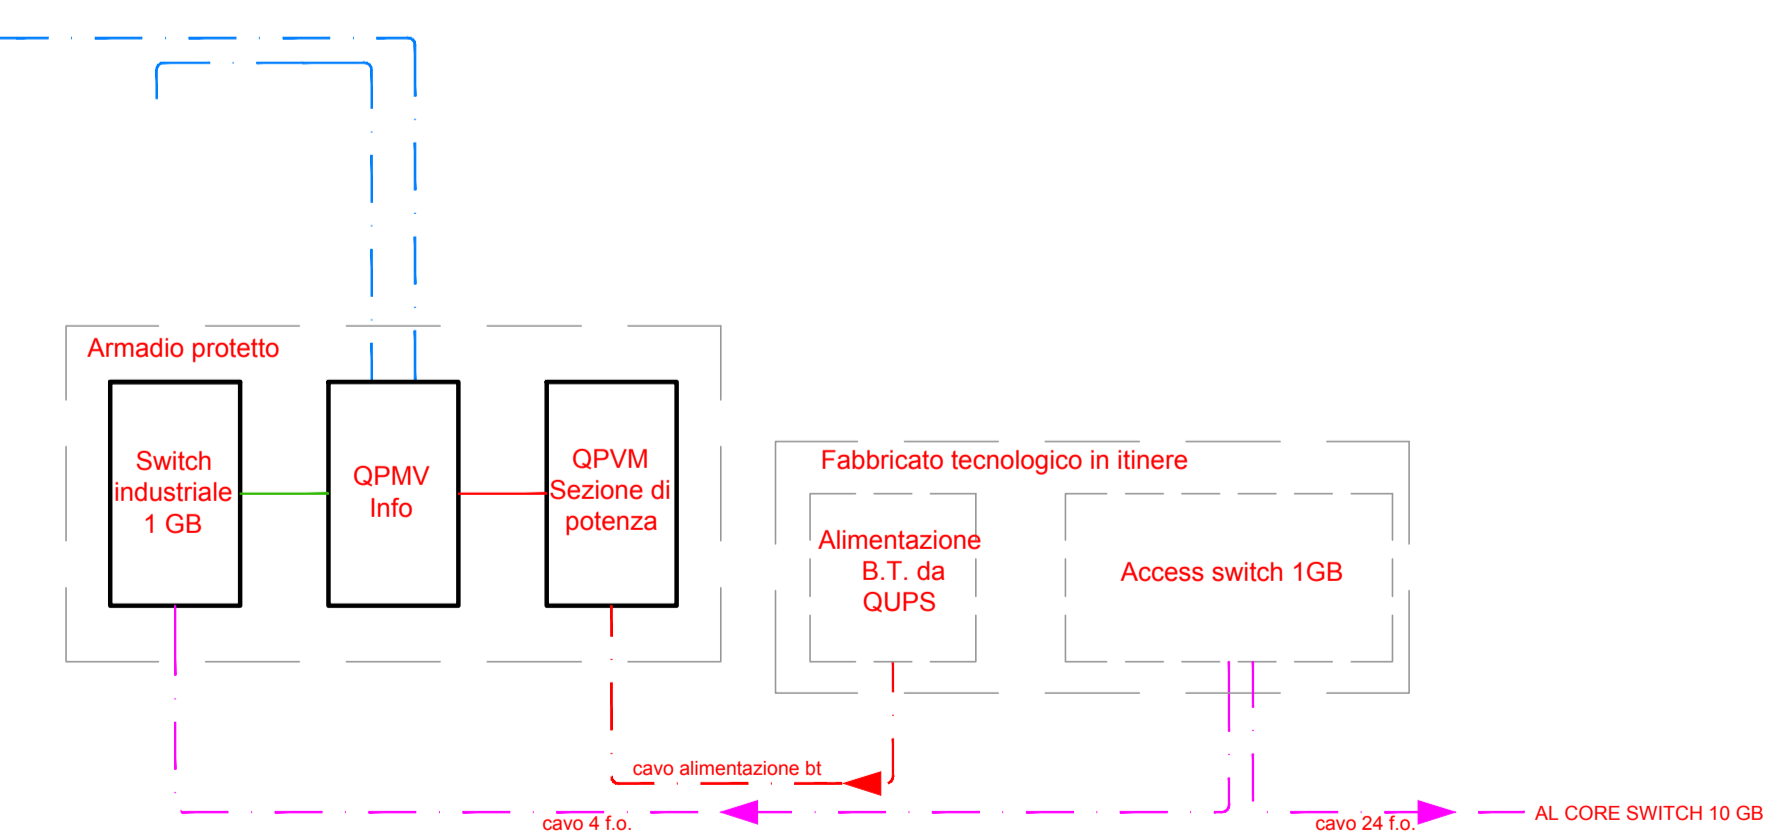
Armadio protetto

Switch industriale 1 GB

QPMV Info

QPVM Sezione di potenza

Fabbricato tecnologico in itinere

Alimentazione B.T. da QUPS

Access switch 1GB

cavo alimentazione bt

cavo 4 f.o.

cavo 24 f.o.

AL CORE SWITCH 10 GB